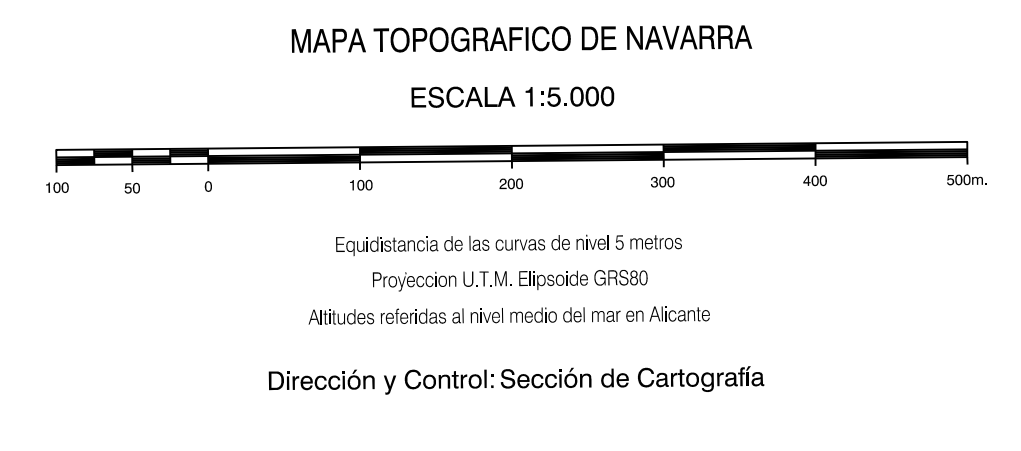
MAPA TOPOGRAFICO DE NAVARRA

ESCALA 1:5.000

100 50 0 100 200 300 400 500m.

Equidistancia de las curvas de nivel 5 metros

Proyeccion U.T.M. Elipsoide GRS80

Altitudes referidas al nivel medio del mar en Alicante

Dirección y Control: Sección de Cartografía